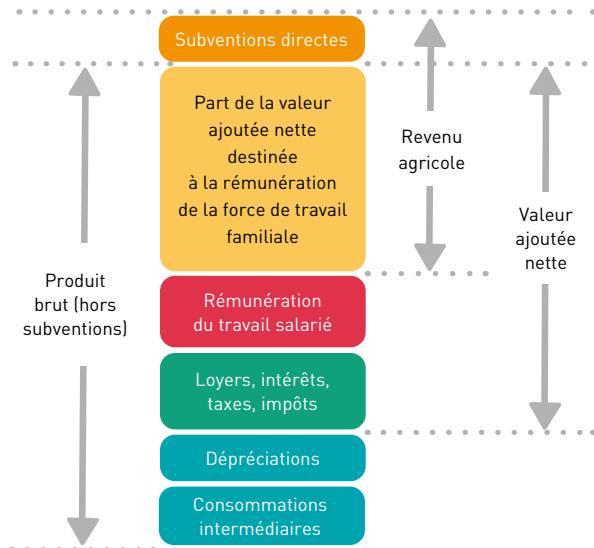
Subventions directes

Part de la valeur ajoutée nette destinée à la rémunération de la force de travail familiale

Revenu agricole

Valeur ajoutée nette

Produit brut (hors subventions)

Rémunération du travail salarié

Loyers, intérêts, taxes, impôts

Dépréciations

Consommations intermédiaires